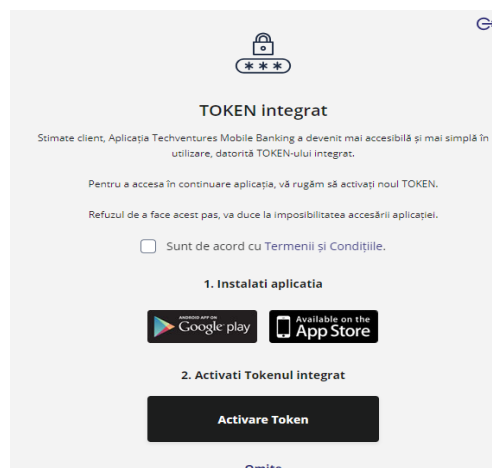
***

TOKEN integrat

Stimate client, Aplicația Techventures Mobile Banking a devenit mai accesibilă și mai simplă în utilizare, datorită TOKEN-ului integrat.

Pentru a accesa în continuare aplicația, vă rugăm să activați noul TOKEN.

Refuzul de a face acest pas, va duce la imposibilitatea accesării aplicației.

Sunt de acord cu Termenii și Condițiile.

1. Instalati aplicatia

ANDROID APP ON Google play

Available on the App Store

2. Activati Tokenul integrat

Activare Token

Omite